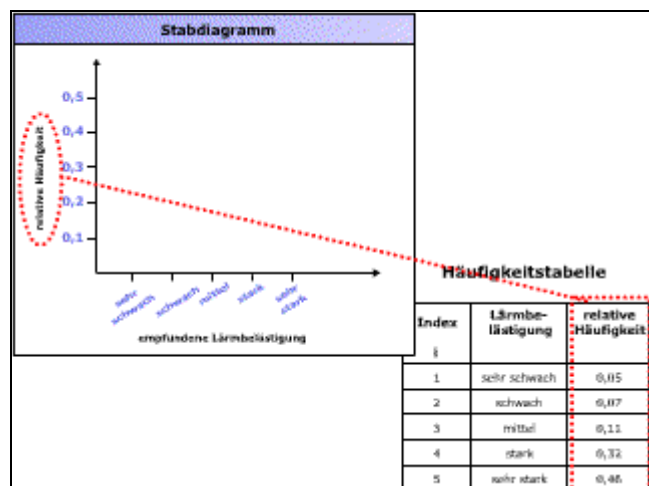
Stabdiagramm

relative Häufigkeit

0,5
0,4
0,3
0,2
0,1

sehr schwach
schwach
mittel
stark
sehr stark

empfundene Lärmbelästigung

Häufigkeitstabelle

| Index i | Lärmbelästigung | relative Häufigkeit |
|---|---|---|
| 1 | sehr schwach | 0,05 |
| 2 | schwach | 0,07 |
| 3 | mittel | 0,11 |
| 4 | stark | 0,32 |
| 5 | sehr stark | 0,46 |